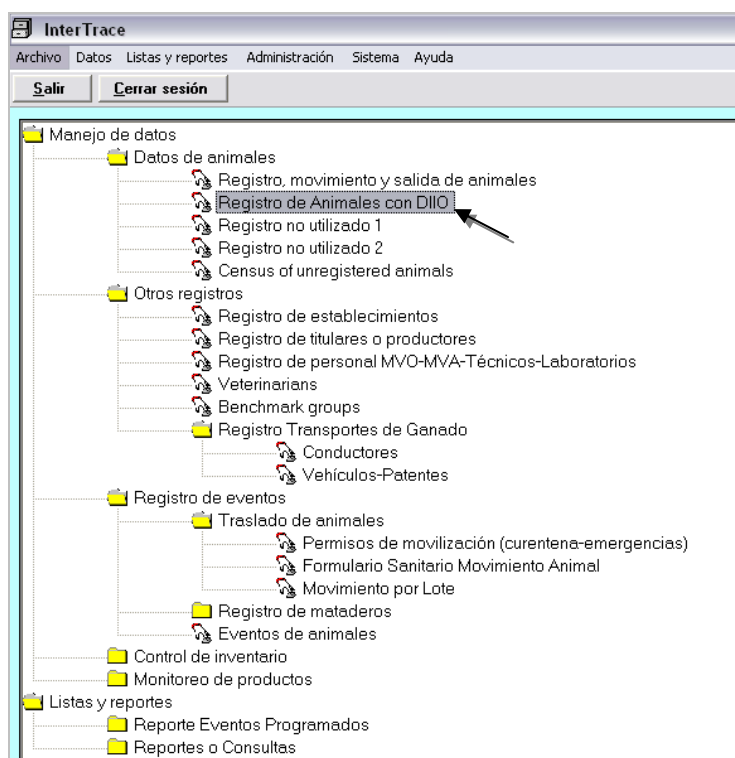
InterTrace

Archivo Datos Listas y reportes Administración Sistema Ayuda

Salir Cerrar sesión

Manejo de datos
Datos de animales
Registro, movimiento y salida de animales
Registro de Animales con DIIO
Registro no utilizado 1
Registro no utilizado 2
Census of unregistered animals
Otros registros
Registro de establecimientos
Registro de titulares o productores
Registro de personal MVO-MVA-Técnicos-Laboratorios
Veterinarians
Benchmark groups
Registro Transportes de Ganado
Conductores
Vehículos-Patentes
Registro de eventos
Traslado de animales
Permisos de movilización (curentena-emergencias)
Formulario Sanitario Movimiento Animal
Movimiento por Lote
Registro de mataderos
Eventos de animales
Control de inventario
Monitoreo de productos
Listas y reportes
Reporte Eventos Programados
Reportes o Consultas